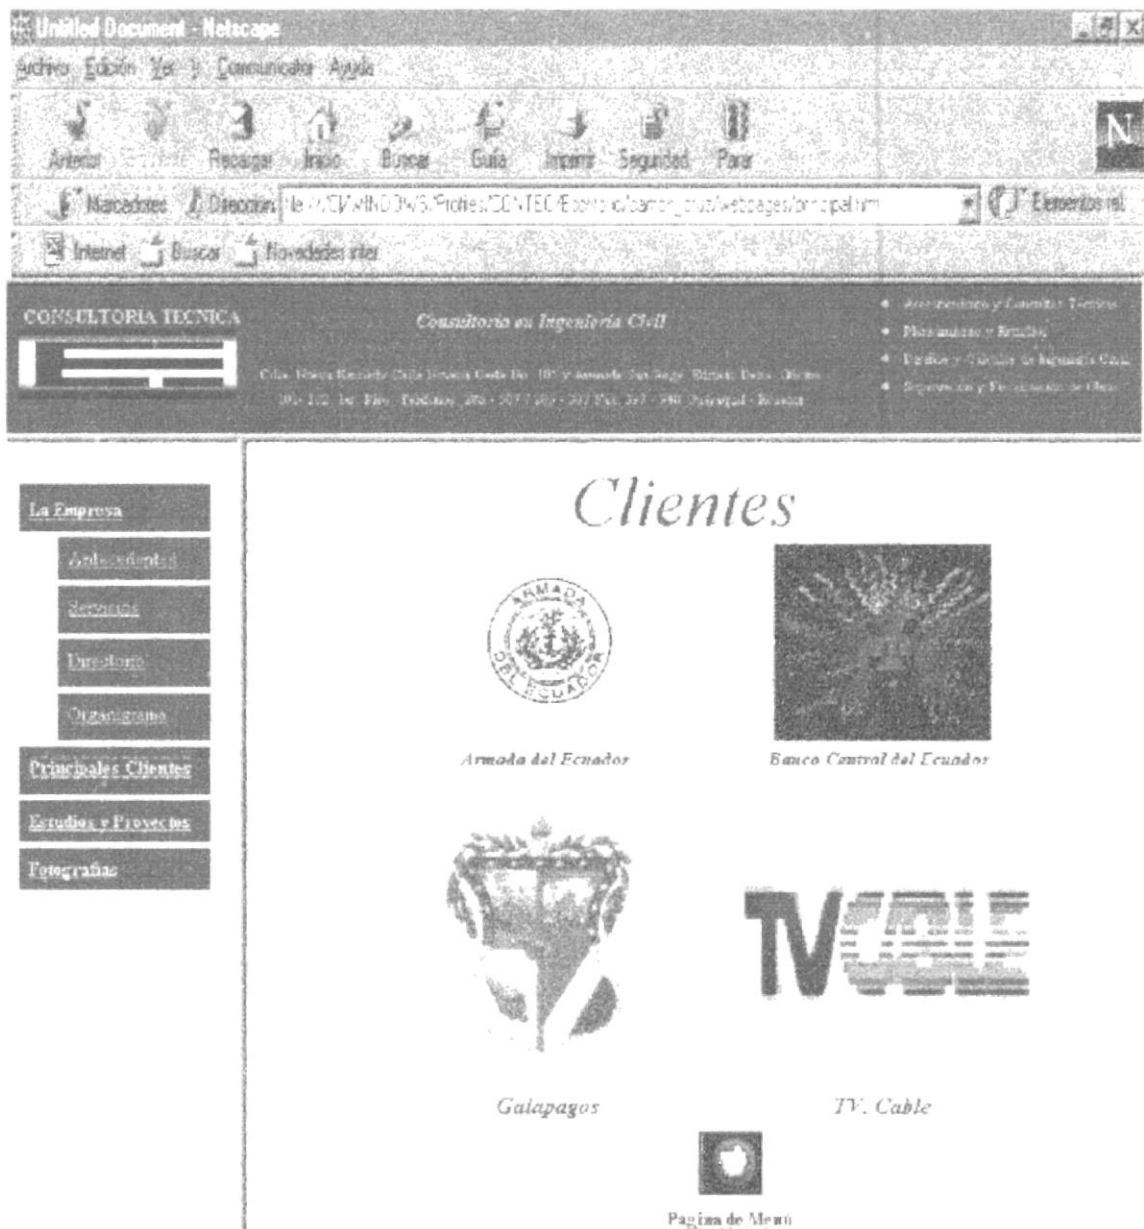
Untitled Document - Netscape

Archivo Edición Ver Ir Communicator Ayuda

Anterior Siguiente Recargar Inicio Buscar Guía Imprimir Seguridad Parar

Marcadores Dirección: file:///C|/WINDOWS/Profiles/CONTEC/Escritorio/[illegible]/webpages/principal.htm

Elementos rel.

Internet Buscar Novedades inter

CONSULTORIA TECNICA

Consultoria en Ingenieria Civil

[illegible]

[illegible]

- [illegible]
- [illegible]
- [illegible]
- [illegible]

La Empresa

Antecedentes

Servicios

Directorio

Organigrama

Principales Clientes

Estudios y Proyectos

Fotografias

Clientes

ARMADA DEL ECUADOR

Armada del Ecuador

Banco Central del Ecuador

TV CABLE

Galapagos

TV. Cable

Pagina de Menú